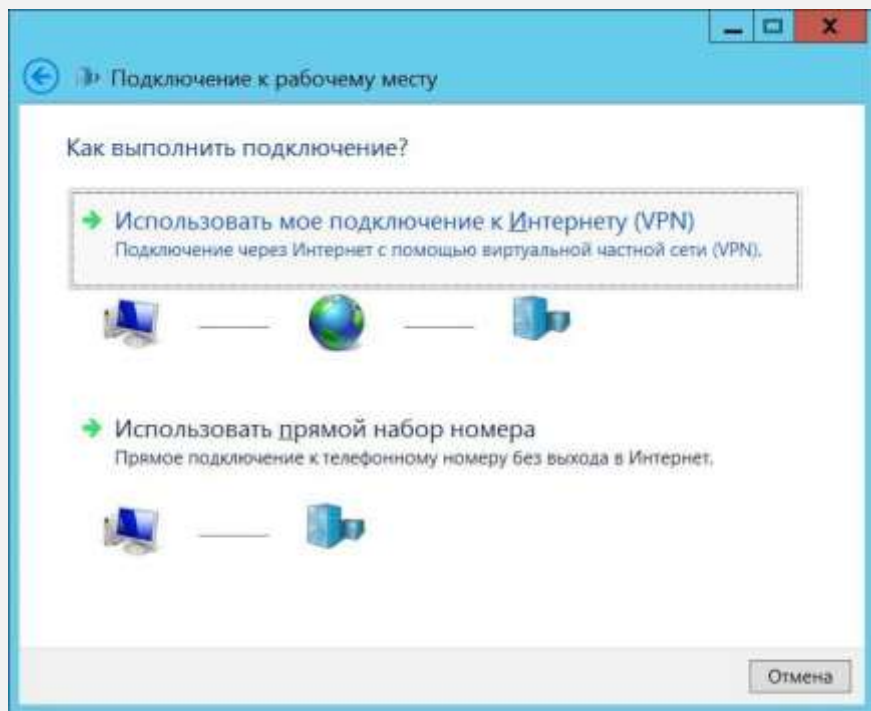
Подключение к рабочему месту

Как выполнить подключение?

Использовать мое подключение к Интернету (VPN)
Подключение через Интернет с помощью виртуальной частной сети (VPN).

Использовать прямой набор номера
Прямое подключение к телефонному номеру без выхода в Интернет.

Отмена